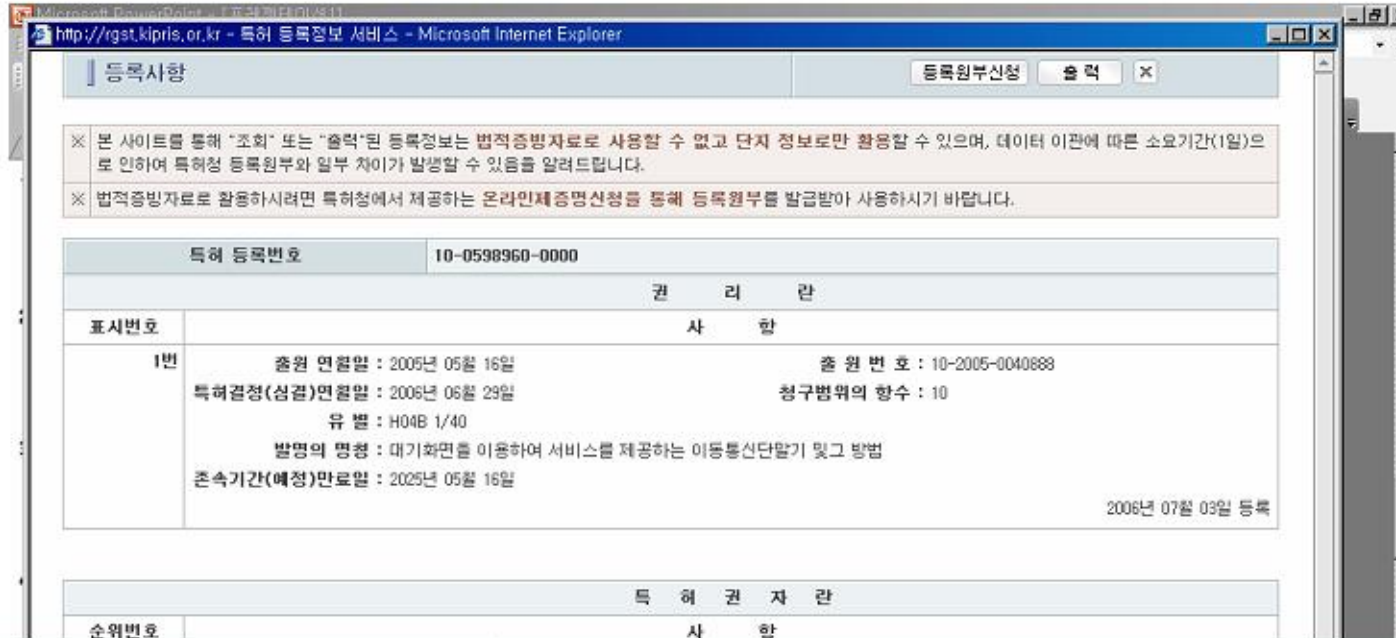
Microsoft PowerPoint - [프레젠테이션1]

http://rgst.kipris.or.kr - 특허 등록정보 서비스 - Microsoft Internet Explorer

등록사항

등록원부신청 출력 ×

※ 본 사이트를 통해 "조회" 또는 "출력"된 등록정보는 법적증빙자료로 사용할 수 없고 단지 정보로만 활용할 수 있으며, 데이터 이관에 따른 소요기간(1일)으로 인하여 특허청 등록원부와 일부 차이가 발생할 수 있음을 알려드립니다.

※ 법적증빙자료로 활용하시려면 특허청에서 제공하는 온라인제증명신청을 통해 등록원부를 발급받아 사용하시기 바랍니다.

| 특허 등록번호 | 10-0598960-0000 |
|---|---|
| 권 리 란 | |
| 표시번호 | 사 항 |
| 1번 | 출원 연월일 : 2005년 05월 16일 출 원 번 호 : 10-2005-0040888<br>특허결정(심결)연월일 : 2006년 06월 29일 청구범위의 항수 : 10<br>유 별 : H04B 1/40<br>발명의 명칭 : 대기화면을 이용하여 서비스를 제공하는 이동통신단말기 및그 방법<br>존속기간(예정)만료일 : 2025년 05월 16일<br>2006년 07월 03일 등록 |

| 특 허 권 자 란 | |
|---|---|
| 순위번호 | 사 항 |